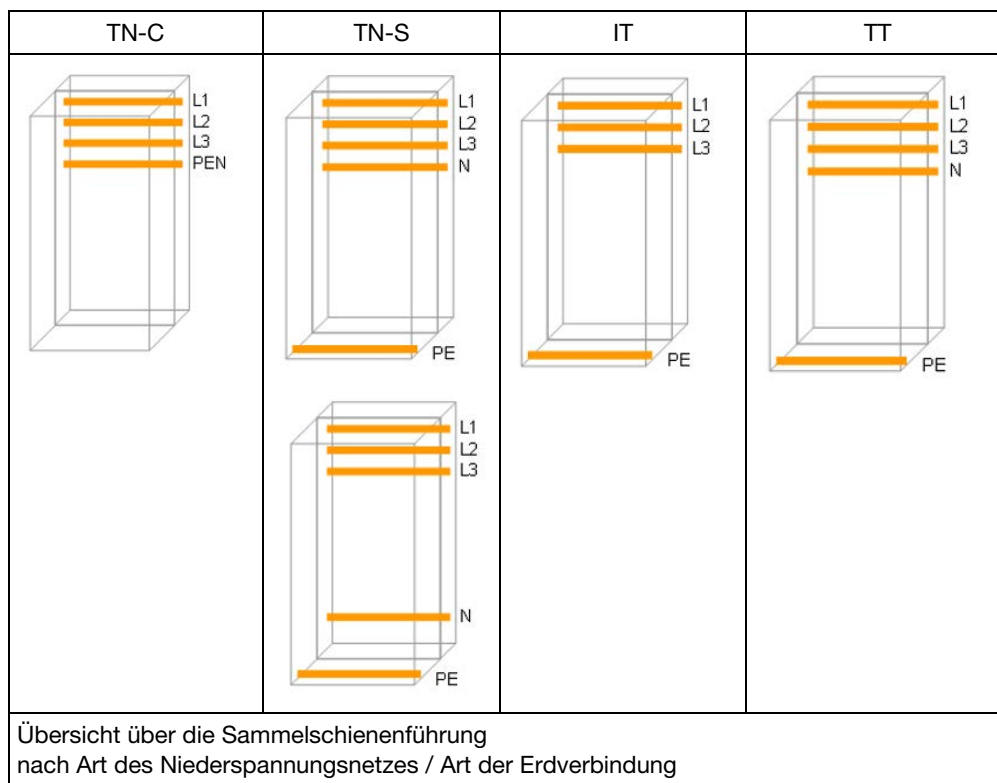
| TN-C | TN-S | IT | TT |
|---|---|---|---|
| L1 L2 L3 PEN | L1 L2 L3 N PE L1 L2 L3 N PE | L1 L2 L3 PE | L1 L2 L3 N PE |

Übersicht über die Sammelschienenführung
nach Art des Niederspannungsnetzes / Art der Erdverbindung